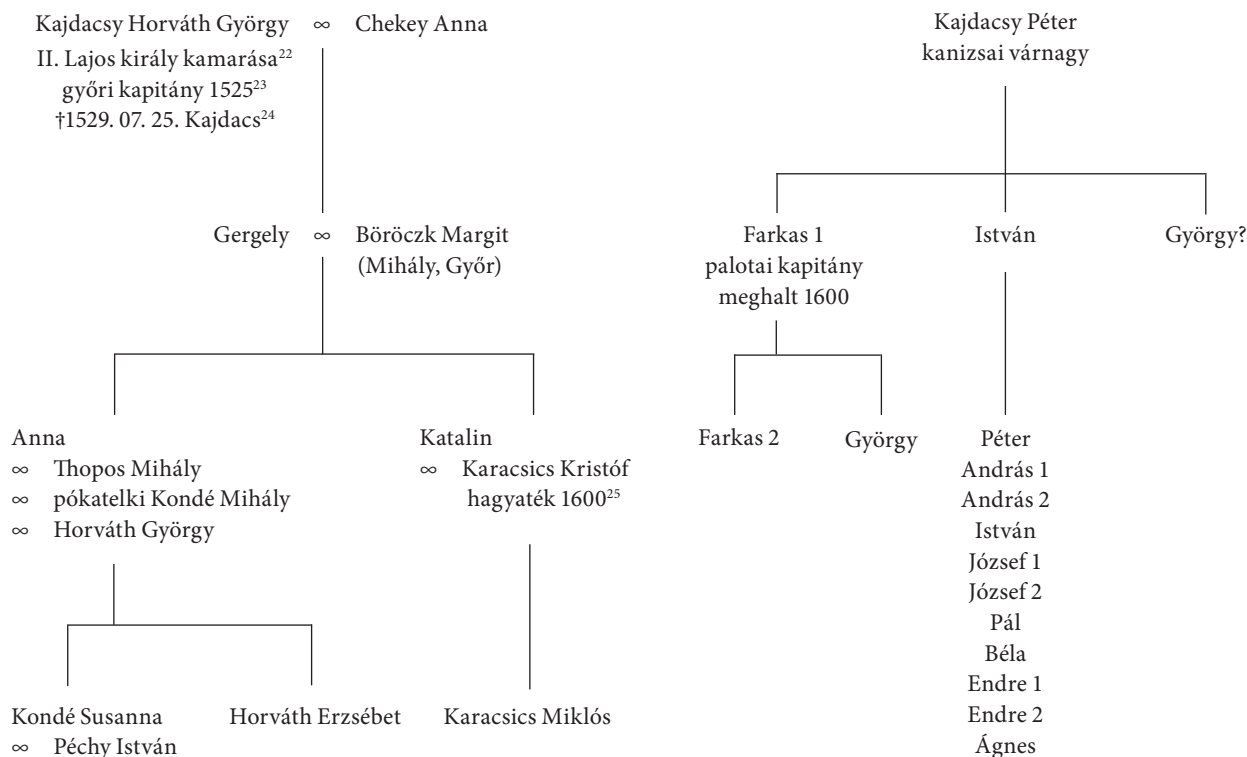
Kajdacsy Horváth György ∞ Chekey Anna
II. Lajos király kamarása$^{22}$
győri kapitány 1525$^{23}$
†1529. 07. 25. Kajdacs$^{24}$

Gergely ∞ Böröczk Margit
(Mihály, Győr)

Anna
∞ Thopos Mihály
∞ pókatelki Kondé Mihály
∞ Horváth György

Katalin
∞ Karacsics Kristóf
hagyaték 1600$^{25}$

Kondé Susanna
∞ Péchy István

Horváth Erzsébet

Karacsics Miklós

Kajdacsy Péter
kanizsai várnagy

Farkas 1
palotai kapitány
meghalt 1600

István

György?

Farkas 2

György

Péter
András 1
András 2
István
József 1
József 2
Pál
Béla
Endre 1
Endre 2
Ágnes